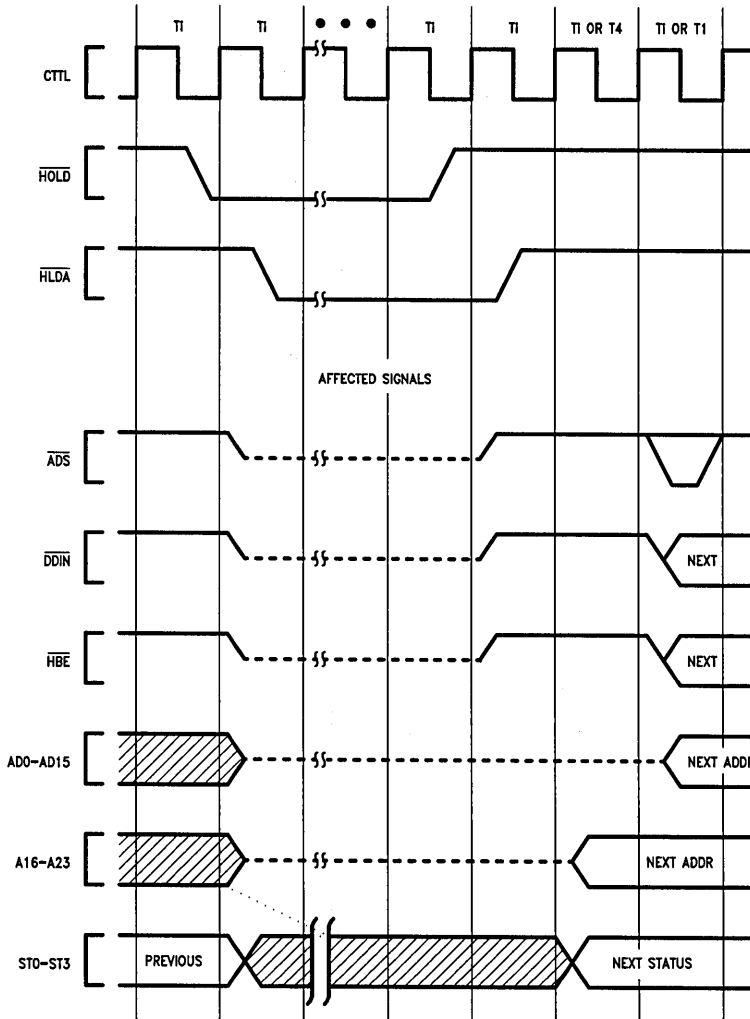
TI TI • • • TI TI TI OR T4 TI OR T1

CTTL

$\overline{HOLD}$

$\overline{HLDA}$

AFFECTED SIGNALS

$\overline{ADS}$

$\overline{DDIN}$ NEXT

$\overline{HBE}$ NEXT

AD0–AD15 NEXT ADD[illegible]

A16–A23 NEXT ADDR

ST0–ST3 PREVIOUS NEXT STATUS